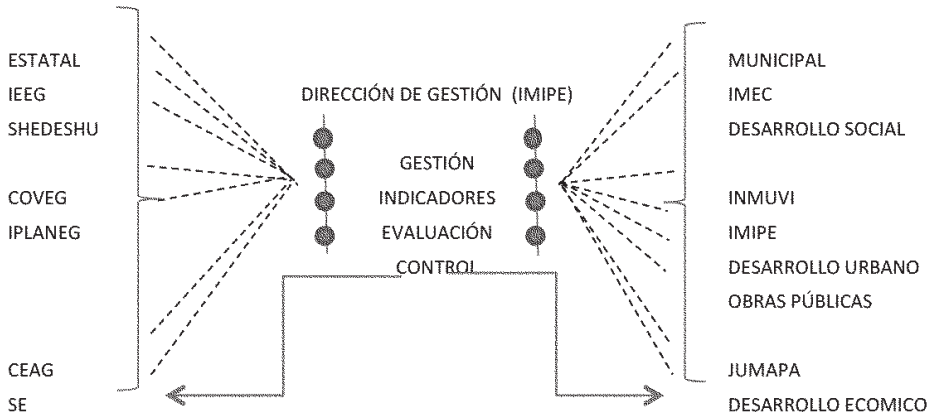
ESTATAL
IEEG
SHEDESHU

COVEG
IPLANEG

CEAG
SE

DIRECCIÓN DE GESTIÓN (IMIPE)

GESTIÓN
INDICADORES
EVALUACIÓN
CONTROL

MUNICIPAL
IMEC
DESARROLLO SOCIAL

INMUVI
IMIPE
DESARROLLO URBANO
OBRAS PÚBLICAS

JUMAPA
DESARROLLO ECOMICO